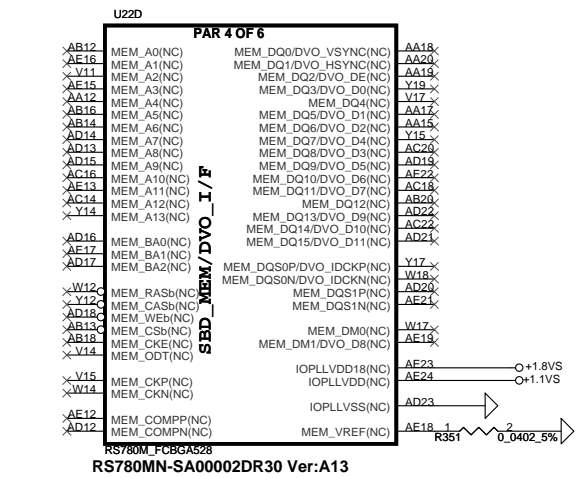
U22D

PAR 4 OF 6

SBD_MEM/DVO_I/F

AB12 MEM_A0(NC)
AE16 MEM_A1(NC)
V11 MEM_A2(NC)
AE15 MEM_A3(NC)
AA12 MEM_A4(NC)
AB16 MEM_A5(NC)
AB14 MEM_A6(NC)
AD14 MEM_A7(NC)
AD13 MEM_A8(NC)
AD15 MEM_A9(NC)
AC16 MEM_A10(NC)
AE13 MEM_A11(NC)
AC14 MEM_A12(NC)
Y14 MEM_A13(NC)

AD16 MEM_BA0(NC)
AE17 MEM_BA1(NC)
AD17 MEM_BA2(NC)

W12 MEM_RASb(NC)
Y12 MEM_CASb(NC)
AD18 MEM_WEb(NC)
AB13 MEM_CSb(NC)
AB18 MEM_CKE(NC)
V14 MEM_ODT(NC)

V15 MEM_CKP(NC)
W14 MEM_CKN(NC)

AE12 MEM_COMPP(NC)
AD12 MEM_COMPN(NC)

MEM_DQ0/DVO_VSYNC(NC) AA18
MEM_DQ1/DVO_HSYNC(NC) AA20
MEM_DQ2/DVO_DE(NC) AA19
MEM_DQ3/DVO_D0(NC) Y19
MEM_DQ4(NC) V17
MEM_DQ5/DVO_D1(NC) AA17
MEM_DQ6/DVO_D2(NC) AA15
MEM_DQ7/DVO_D4(NC) Y15
MEM_DQ8/DVO_D3(NC) AC20
MEM_DQ9/DVO_D5(NC) AD19
MEM_DQ10/DVO_D6(NC) AE22
MEM_DQ11/DVO_D7(NC) AC18
MEM_DQ12(NC) AB20
MEM_DQ13/DVO_D9(NC) AD22
MEM_DQ14/DVO_D10(NC) AC22
MEM_DQ15/DVO_D11(NC) AD21

MEM_DQS0P/DVO_IDCKP(NC) Y17
MEM_DQS0N/DVO_IDCKN(NC) W18
MEM_DQS1P(NC) AD20
MEM_DQS1N(NC) AE21

MEM_DM0(NC) W17
MEM_DM1/DVO_D8(NC) AE19

IOPLLVDD18(NC) AE23 +1.8VS
IOPLLVDD(NC) AE24 +1.1VS

IOPLLVSS(NC) AD23

MEM_VREF(NC) AE18 1 R351 2 0_0402_5%

RS780M_FCBGA528
RS780MN-SA00002DR30 Ver:A13